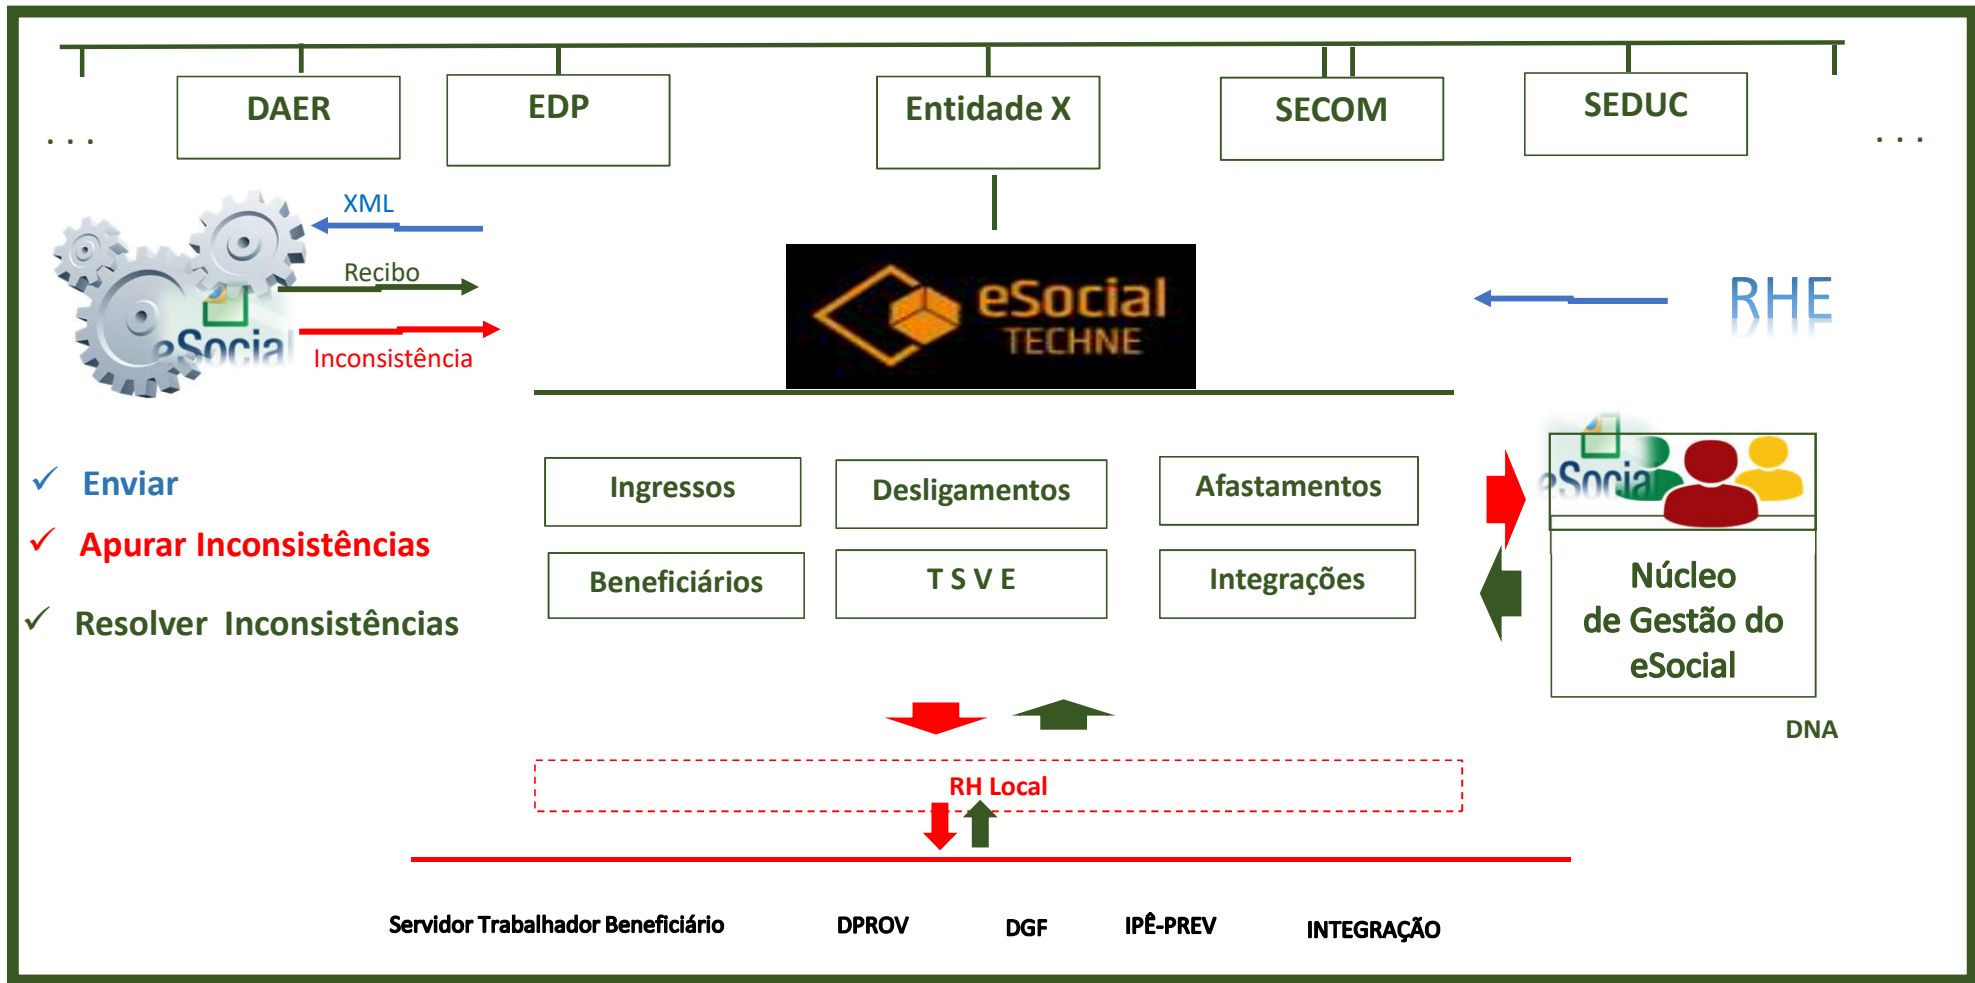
. . .

DAER

EDP

Entidade X

SECOM

SEDUC

. . .

XML

Recibo

eSocial

Inconsistência

eSocial
TECHNE

RHE

✓ Enviar

✓ Apurar Inconsistências

✓ Resolver Inconsistências

| Ingressos | Desligamentos | Afastamentos |
|---|---|---|
| Beneficiários | T S V E | Integrações |

eSocial

Núcleo de Gestão do eSocial

DNA

RH Local

Servidor Trabalhador Beneficiário

DPROV

DGF

IPÊ-PREV

INTEGRAÇÃO